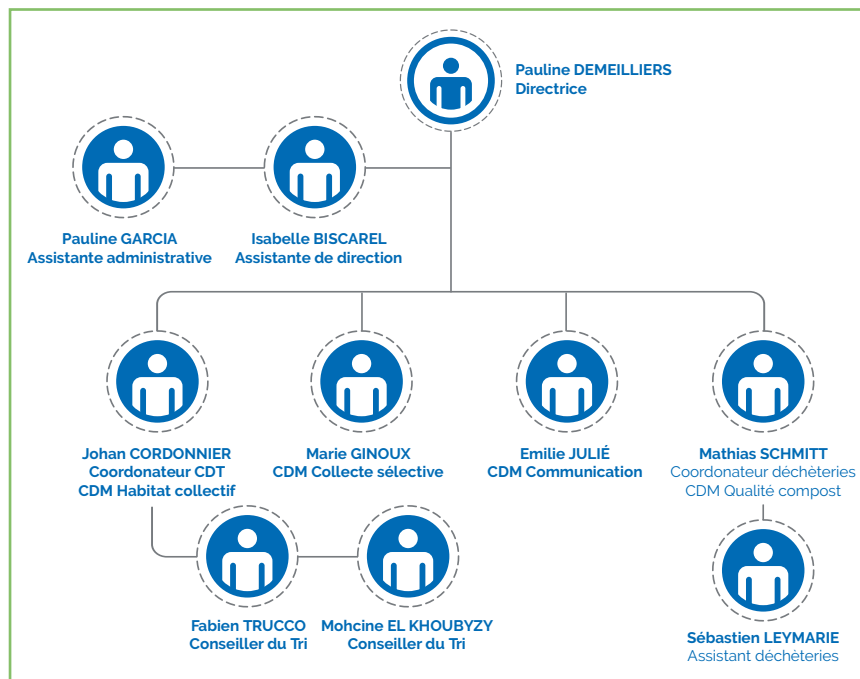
Pauline DEMEILLIERS
Directrice

Pauline GARCIA
Assistante administrative

Isabelle BISCAREL
Assistante de direction

Johan CORDONNIER
Coordonateur CDT
CDM Habitat collectif

Marie GINOUX
CDM Collecte sélective

Emilie JULIÉ
CDM Communication

Mathias SCHMITT
Coordonateur déchèteries
CDM Qualité compost

Fabien TRUCCO
Conseiller du Tri

Mohcine EL KHOUBYZY
Conseiller du Tri

Sébastien LEYMARIE
Assistant déchèteries